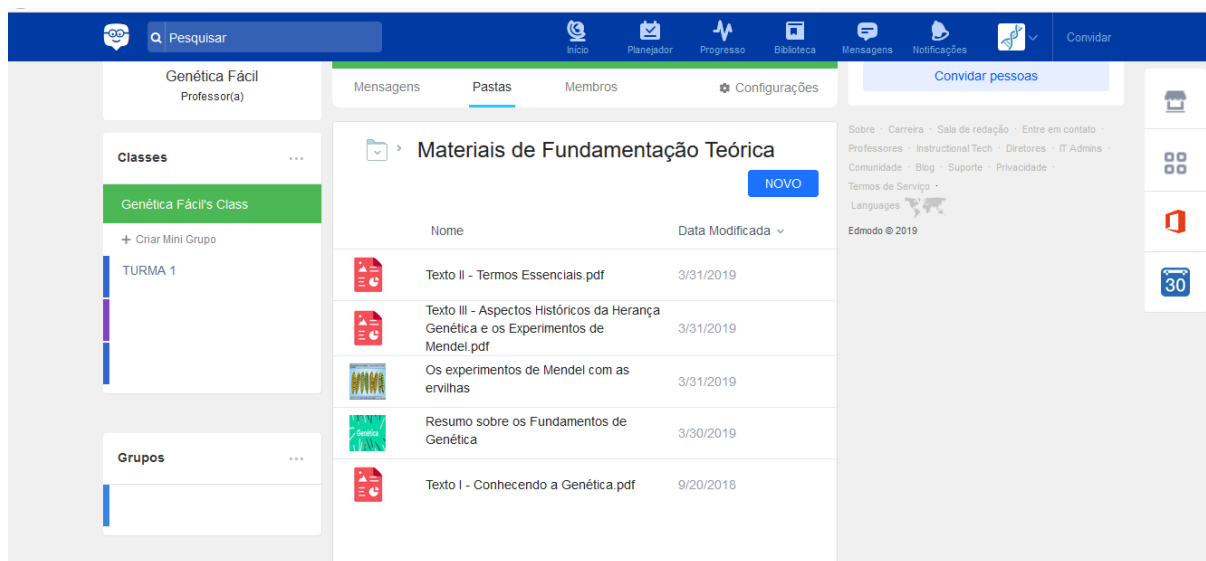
Pesquisar

Início Planejador Progresso Biblioteca Mensagens Notificações Convidar

Genética Fácil
Professor(a)

Classes

Genética Fácil's Class

+ Criar Mini Grupo

TURMA 1

Grupos

Mensagens Pastas Membros Configurações

Materiais de Fundamentação Teórica

NOVO

| Nome | Data Modificada |
|---|---|
| Texto II - Termos Essenciais.pdf | 3/31/2019 |
| Texto III - Aspectos Históricos da Herança Genética e os Experimentos de Mendel.pdf | 3/31/2019 |
| Os experimentos de Mendel com as ervilhas | 3/31/2019 |
| Resumo sobre os Fundamentos de Genética | 3/30/2019 |
| Texto I - Conhecendo a Genética.pdf | 9/20/2018 |

Convidar pessoas

Sobre · Carreira · Sala de redação · Entre em contato · Professores · Instructional Tech · Diretores · IT Admins · Comunidade · Blog · Suporte · Privacidade · Termos de Serviço ·
Languages
Edmodo © 2019

30